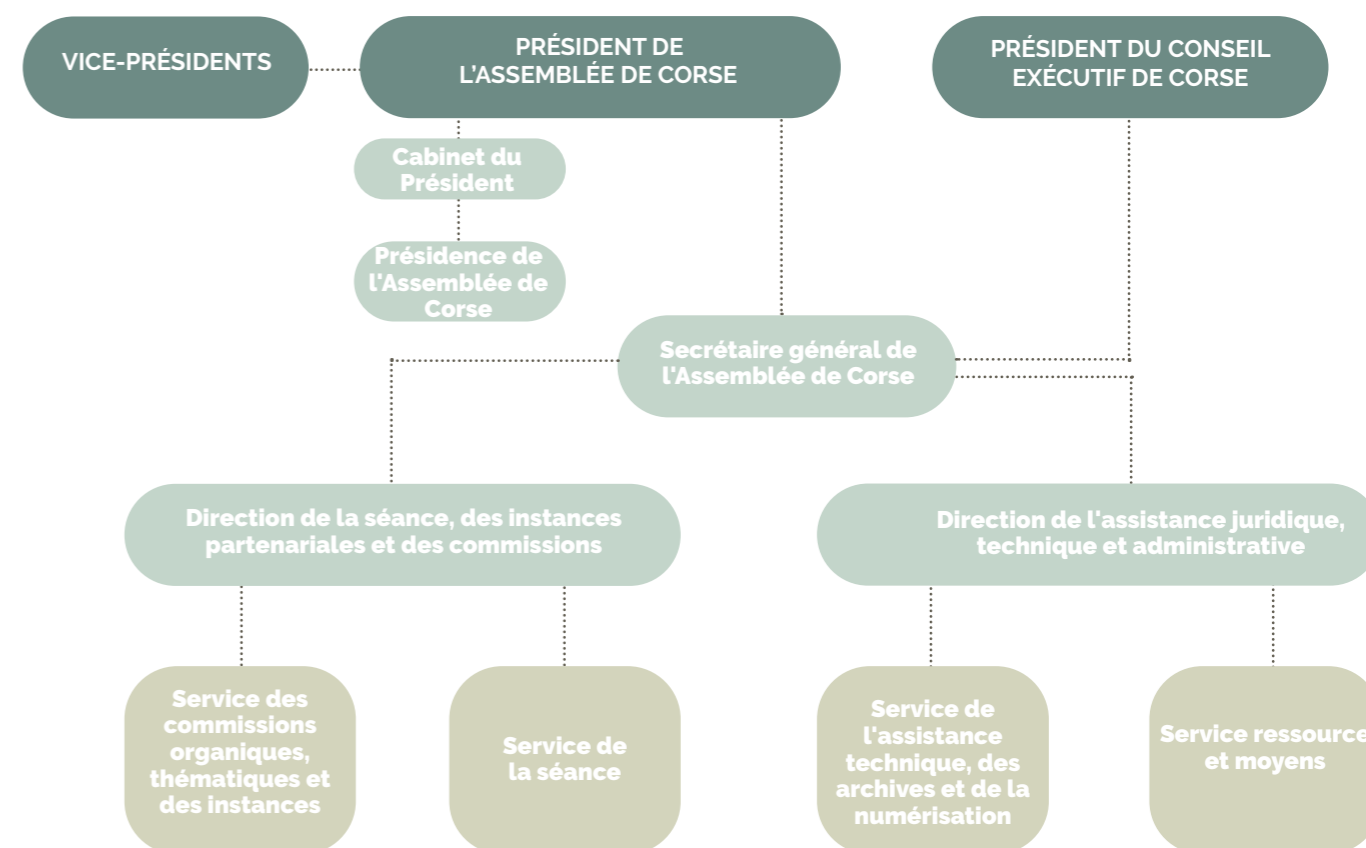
VICE-PRÉSIDENTS

PRÉSIDENT DE L'ASSEMBLÉE DE CORSE

PRÉSIDENT DU CONSEIL EXÉCUTIF DE CORSE

Cabinet du Président

Présidence de l'Assemblée de Corse

Secrétaire général de l'Assemblée de Corse

Direction de la séance, des instances partenariales et des commissions

Direction de l'assistance juridique, technique et administrative

Service des commissions organiques, thématiques et des instances

Service de la séance

Service de l'assistance technique, des archives et de la numérisation

Service ressource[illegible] et moyens